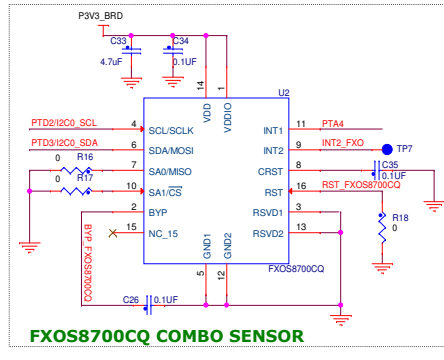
P3V3_BRD

C33
4.7uF

C34
0.1UF

14
VDD

1
VDDIO

U2

PTD2/I2C0_SCL
4
SCL/SCLK

PTD3/I2C0_SDA
6
SDA/MOSI

0
R16
7
SA0/MISO

0
R17
10
SA1/$\overline{CS}$

2
BYP

15
NC_15

BYP_FXOS8700CQ

11
INT1
PTA4

9
INT2
INT2_FXO
TP7

8
CRST
C35
0.1UF

16
RST
RST_FXOS8700CQ

3
RSVD1
R18
0

13
RSVD2

GND1
GND2
5
12

FXOS8700CQ

C26
0.1UF

FXOS8700CQ COMBO SENSOR